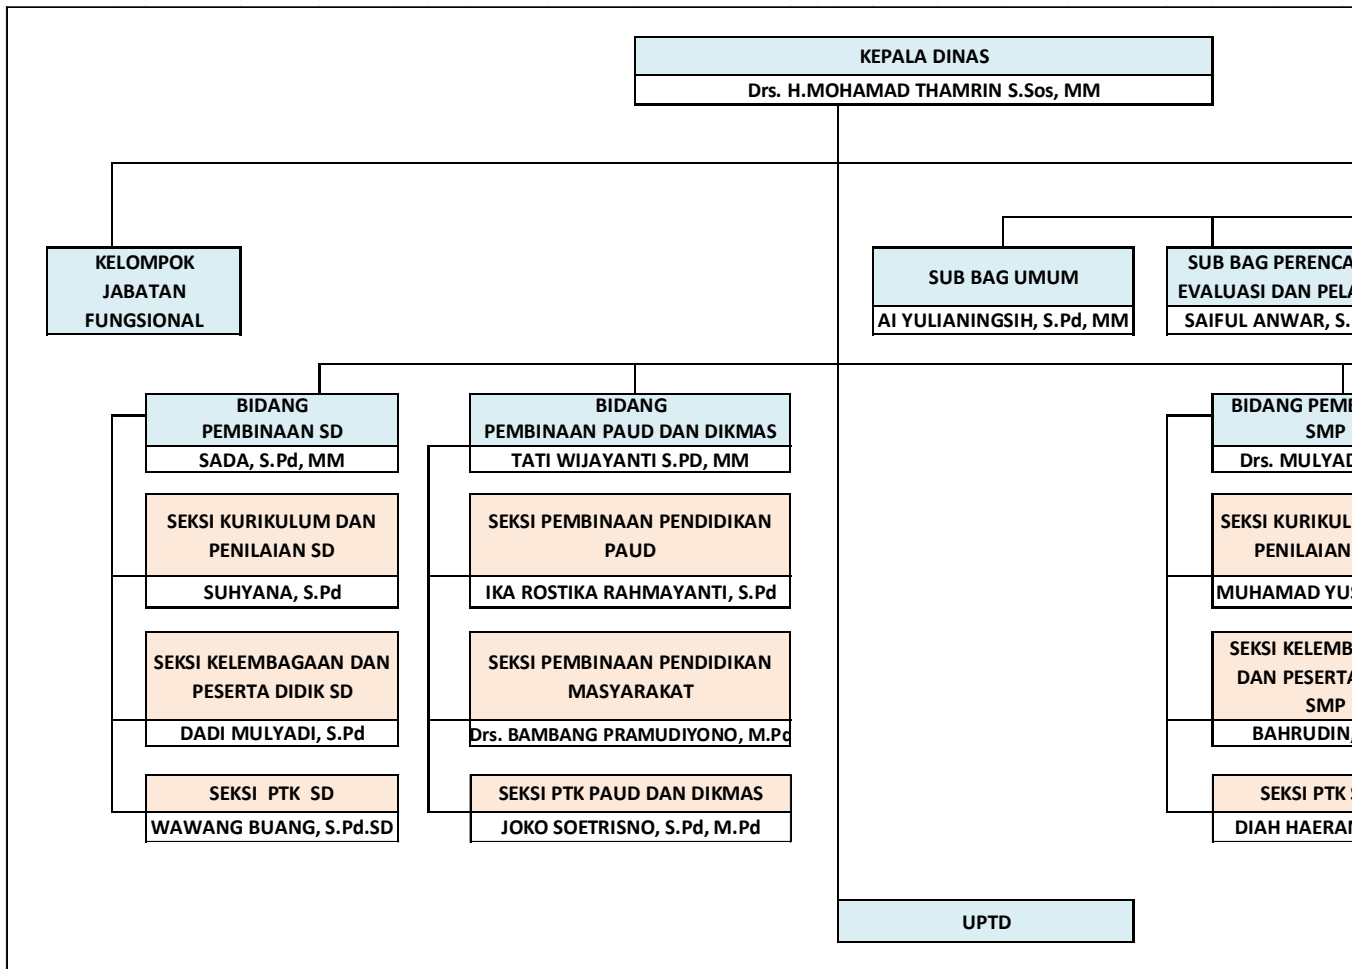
KEPALA DINAS
Drs. H.MOHAMAD THAMRIN S.Sos, MM

KELOMPOK JABATAN FUNGSIONAL

SUB BAG UMUM
AI YULIANINGSIH, S.Pd, MM

SUB BAG PERENCA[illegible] EVALUASI DAN PEL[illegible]
SAIFUL ANWAR, S.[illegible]

BIDANG PEMBINAAN SD
SADA, S.Pd, MM

SEKSI KURIKULUM DAN PENILAIAN SD
SUHYANA, S.Pd

SEKSI KELEMBAGAAN DAN PESERTA DIDIK SD
DADI MULYADI, S.Pd

SEKSI PTK SD
WAWANG BUANG, S.Pd.SD

BIDANG PEMBINAAN PAUD DAN DIKMAS
TATI WIJAYANTI S.PD, MM

SEKSI PEMBINAAN PENDIDIKAN PAUD
IKA ROSTIKA RAHMAYANTI, S.Pd

SEKSI PEMBINAAN PENDIDIKAN MASYARAKAT
Drs. BAMBANG PRAMUDIYONO, M.Pd

SEKSI PTK PAUD DAN DIKMAS
JOKO SOETRISNO, S.Pd, M.Pd

BIDANG PEMB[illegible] SMP
Drs. MULYAD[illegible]

SEKSI KURIKUL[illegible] PENILAIAN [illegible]
MUHAMAD YU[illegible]

SEKSI KELEMB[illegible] DAN PESERTA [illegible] SMP
BAHRUDIN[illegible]

SEKSI PTK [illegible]
DIAH HAERA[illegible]

UPTD